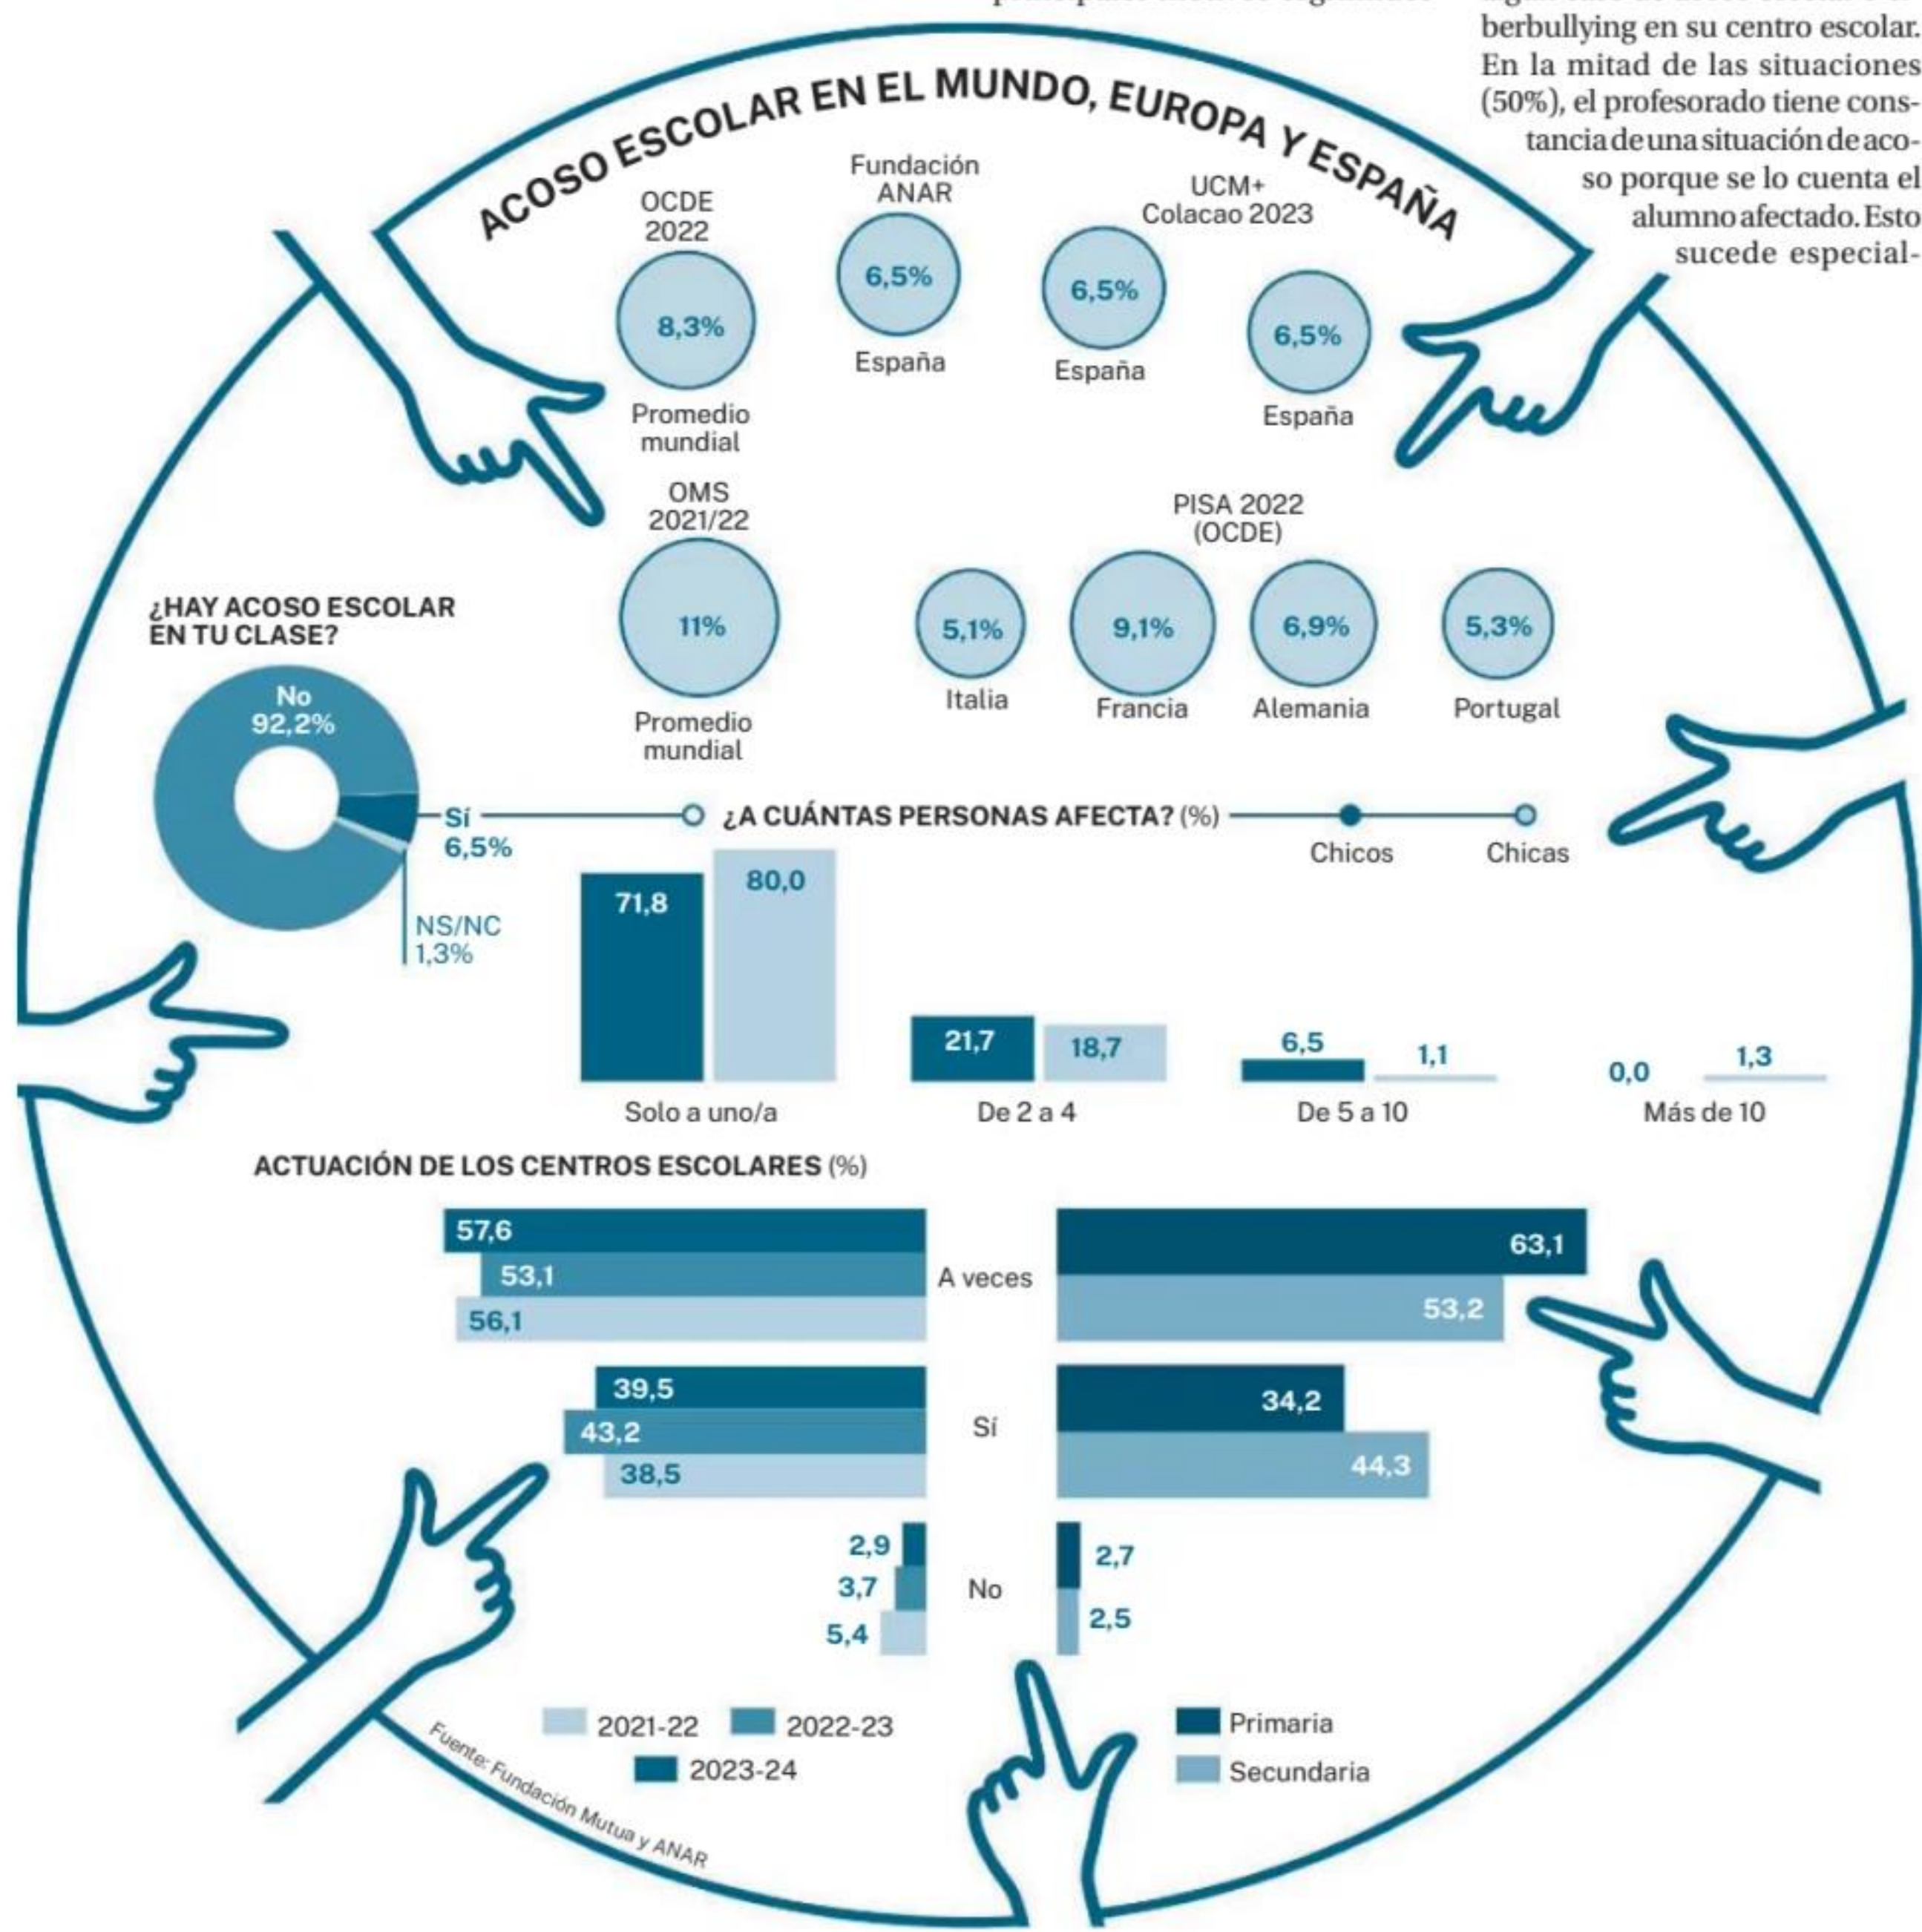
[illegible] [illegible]
berbullying en su centro escolar. En la mitad de las situaciones (50%), el profesorado tiene constancia de una situación de acoso porque se lo cuenta el alumno afectado. Esto sucede especial-

ACOSO ESCOLAR EN EL MUNDO, EUROPA Y ESPAÑA

OCDE 2022
8,3%
Promedio mundial

Fundación ANAR
6,5%
España

UCM+ Colacao 2023
6,5%
España

6,5%
España

OMS 2021/22
11%
Promedio mundial

PISA 2022 (OCDE)
5,1%
Italia
9,1%
Francia
6,9%
Alemania
5,3%
Portugal

¿HAY ACOSO ESCOLAR EN TU CLASE?
No 92,2%
Sí 6,5%
NS/NC 1,3%

¿A CUÁNTAS PERSONAS AFECTA? (%)
Chicos
Chicas

| | Chicos | Chicas |
|---|---|---|
| Solo a uno/a | 71,8 | 80,0 |
| De 2 a 4 | 21,7 | 18,7 |
| De 5 a 10 | 6,5 | 1,1 |
| Más de 10 | 0,0 | 1,3 |

ACTUACIÓN DE LOS CENTROS ESCOLARES (%)

| | 2023-24 | 2022-23 | 2021-22 | Primaria | Secundaria |
|---|---|---|---|---|---|
| A veces | 57,6 | 53,1 | 56,1 | 63,1 | 53,2 |
| Sí | 39,5 | 43,2 | 38,5 | 34,2 | 44,3 |
| No | 2,9 | 3,7 | 5,4 | 2,7 | 2,5 |

2021-22
2022-23
2023-24
Primaria
Secundaria

Fuente: Fundación Mutua y ANAR